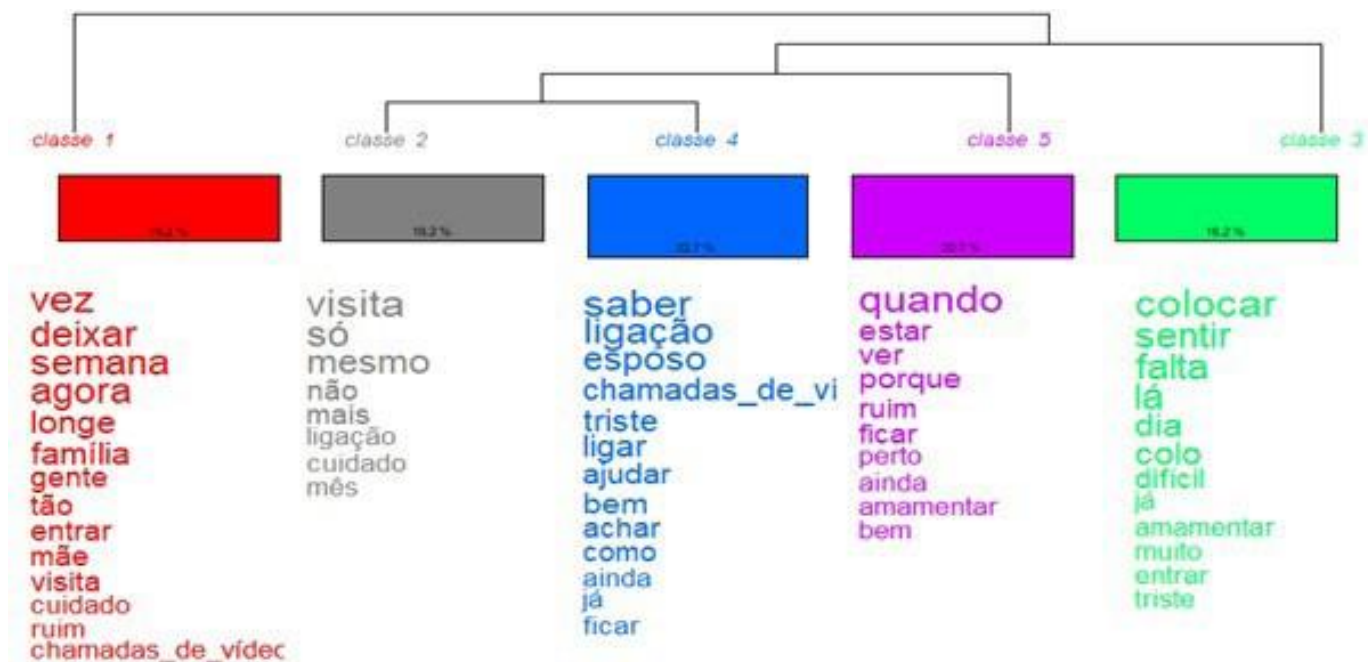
classe 1

15,2 %

vez
deixar
semana
agora
longe
família
gente
tão
entrar
mãe
visita
cuidado
ruim
chamadas_de_vídec

classe 2

19,2 %

visita
só
mesmo
não
mais
ligação
cuidado
mês

classe 4

22,1 %

saber
ligação
esposo
chamadas_de_vi
triste
ligar
ajudar
bem
achar
como
ainda
já
ficar

classe 5

22,1 %

quando
estar
ver
porque
ruim
ficar
perto
ainda
amamentar
bem

classe 3

19,2 %

colocar
sentir
falta
lá
dia
colo
difícil
já
amamentar
muito
entrar
triste